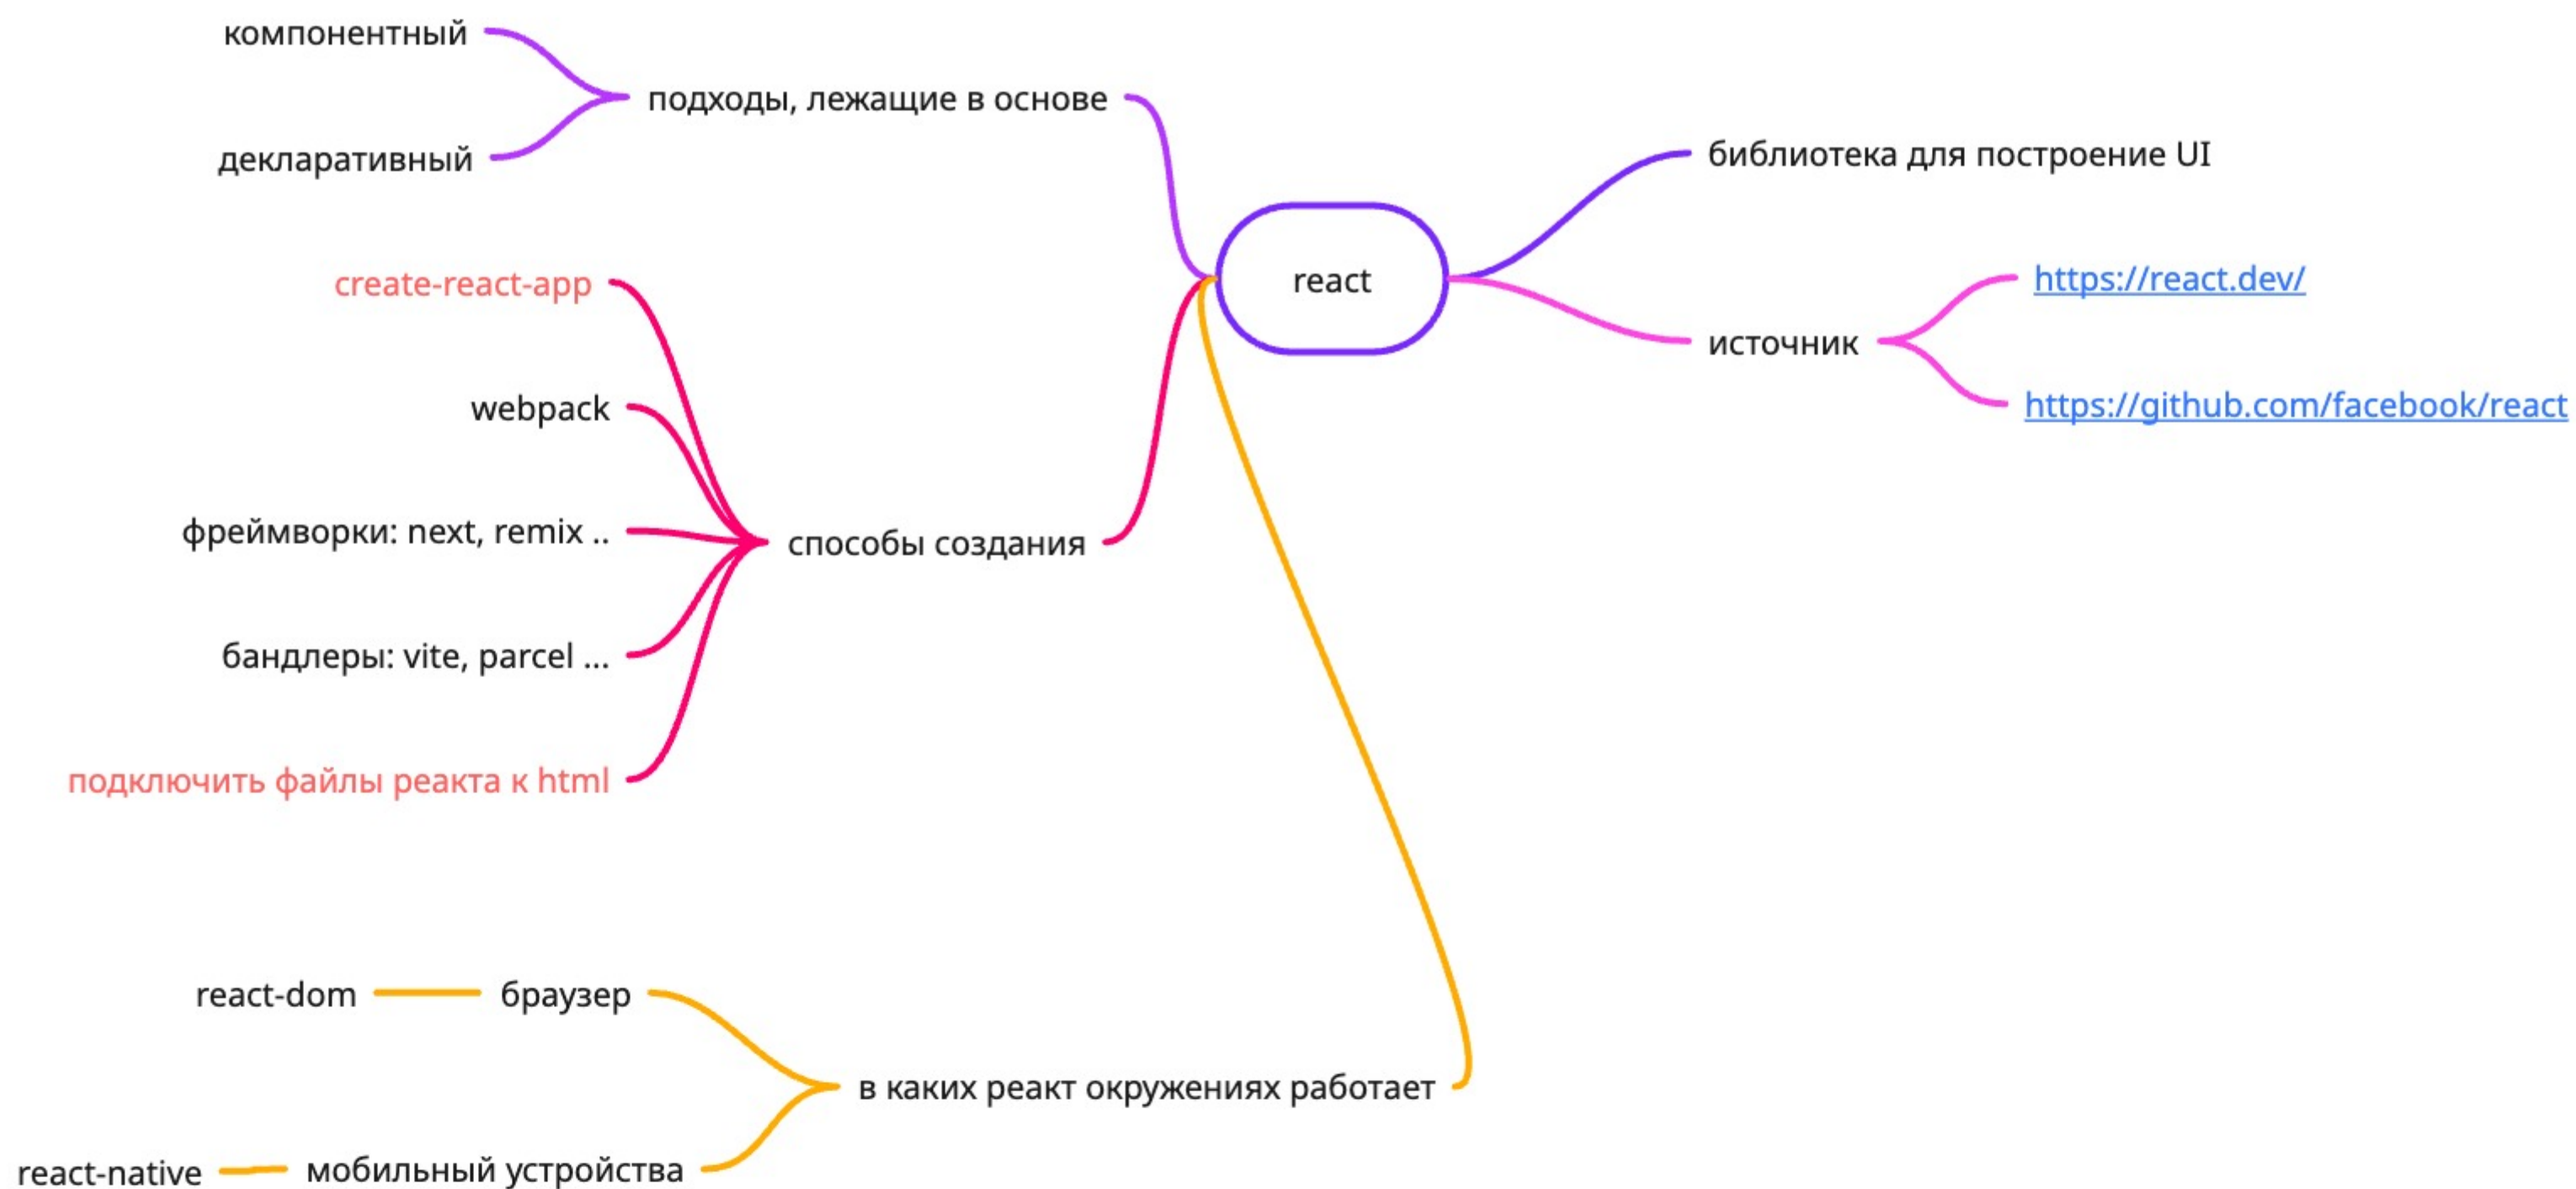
react

подходы, лежащие в основе

компонентный

декларативный

способы создания

create-react-app

webpack

фреймворки: next, remix ..

бандлеры: vite, parcel ...

подключить файлы реакта к html

в каких реакт окружениях работает

браузер

react-dom

мобильный устройства

react-native

библиотека для построение UI

источник

https://react.dev/

https://github.com/facebook/react